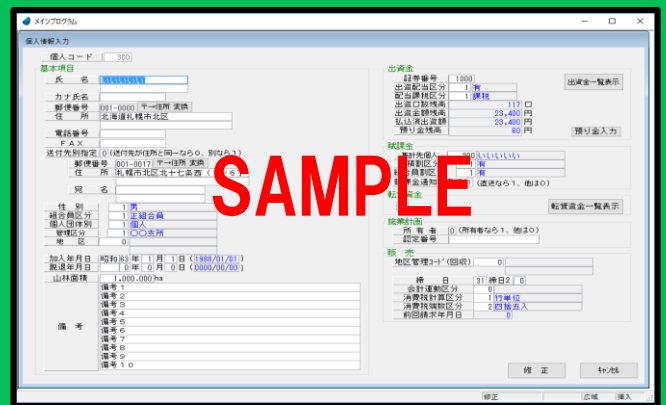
メインプログラム

個人情報入力

個人コード 300

基本項目

氏 名 いいいいいい

カナ氏名

郵便番号 001-0000 〒→住所 変換

住 所 北海道札幌市北区

電話番号

FAX

送付先別指定 0 (送付先が住所と同一なら0、別なら1)

郵便番号 001-0017 〒→住所 変換

住 所 札幌市北区北十七条西 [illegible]

宛 名

性 別 1 男

組合員区分 1 正組合員

個人団体別 1 個人

管理区分 1 ○○支所

地 区 0

加入年月日 昭和 63 年 1 月 1 日 (1988/01/01)

脱退年月日 0 年 0 月 0 日 (0000/00/00)

山林面積 1,000.00 ha

備 考

備考1

備考2

備考3

備考4

備考5

備考6

備考7

備考8

備考9

備考10

出資金

証券番号 1000

出資配当区分 1 有

配当課税区分 1 課税

出資口数残高 117 口

出資金額残高 23,400 円

払込済出資額 23,400 円

預り金残高 80 円

出資金一覧表示

預り金入力

賦課金

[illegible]計先個人 300 いいいいいい

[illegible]賦割区分 1 有

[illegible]負割区分 1 有

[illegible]賦金通知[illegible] 1 (直送なら1、他は0)

転貸資金

転貸資金一覧表示

施業計画

所 有 者 0 (所有者なら1、他は0)

認定番号

賦 赤

地区管理コード(回収) 0

締 日 31 締日2 0

会計連動区分 0

消費税計算区分 1 行単位

消費税端数区分 2 四捨五入

前回請求年月日 0

修 正

ｷｬﾝｾﾙ

修正

広域

挿入

SAMPLE